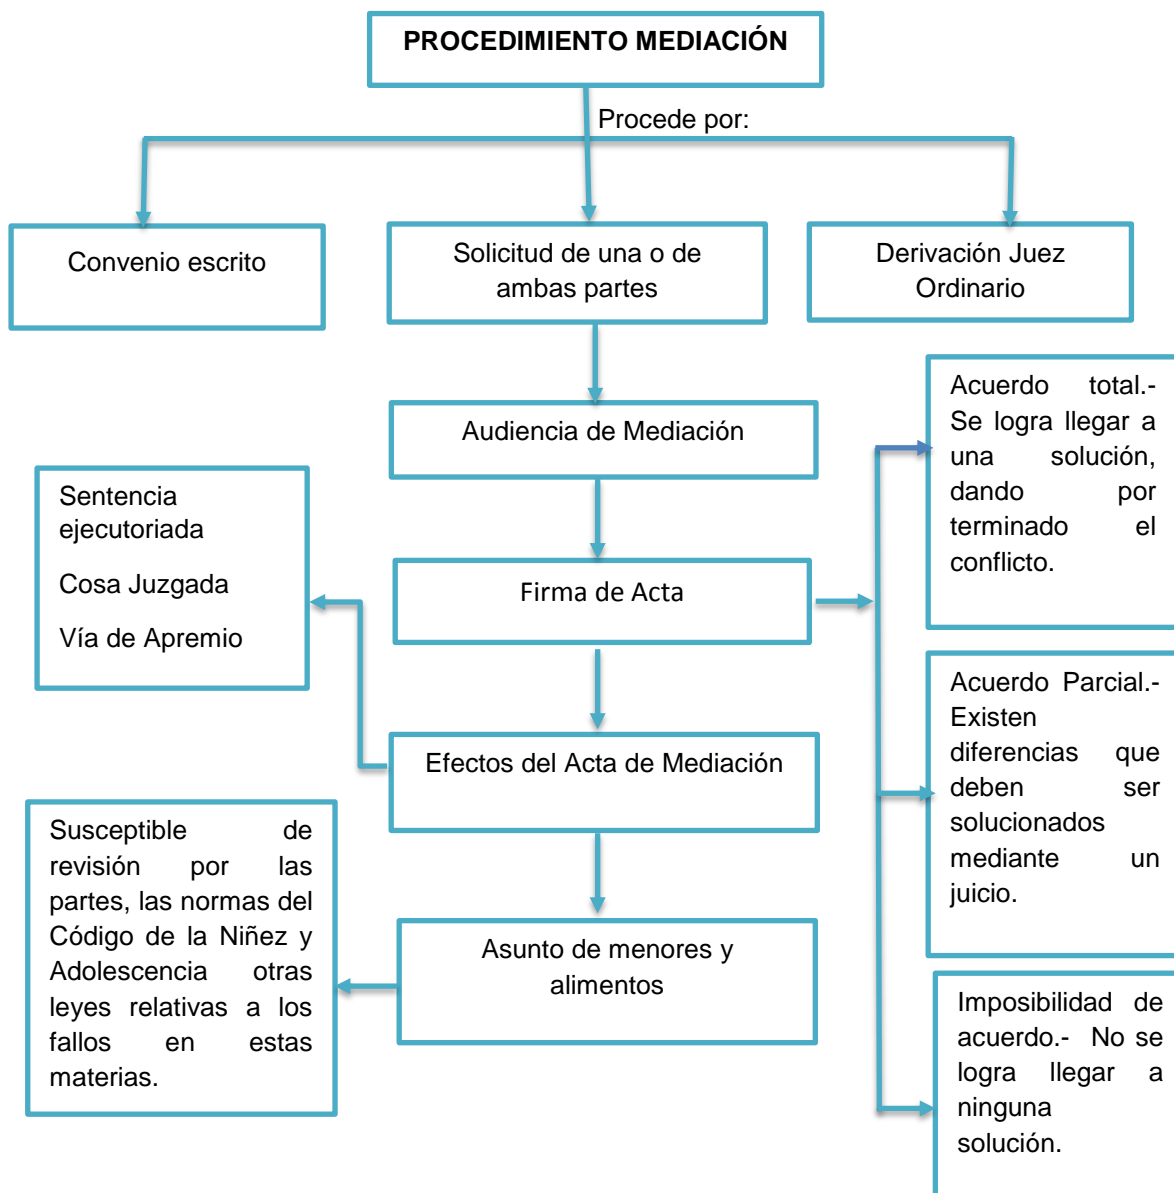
PROCEDIMIENTO MEDIACIÓN

Procede por:

Convenio escrito

Solicitud de una o de ambas partes

Derivación Juez Ordinario

Audiencia de Mediación

Acuerdo total.- Se logra llegar a una solución, dando por terminado el conflicto.

Sentencia ejecutoriada

Cosa Juzgada

Vía de Apremio

Firma de Acta

Acuerdo Parcial.- Existen diferencias que deben ser solucionados mediante un juicio.

Efectos del Acta de Mediación

Susceptible de revisión por las partes, las normas del Código de la Niñez y Adolescencia otras leyes relativas a los fallos en estas materias.

Asunto de menores y alimentos

Imposibilidad de acuerdo.- No se logra llegar a ninguna solución.